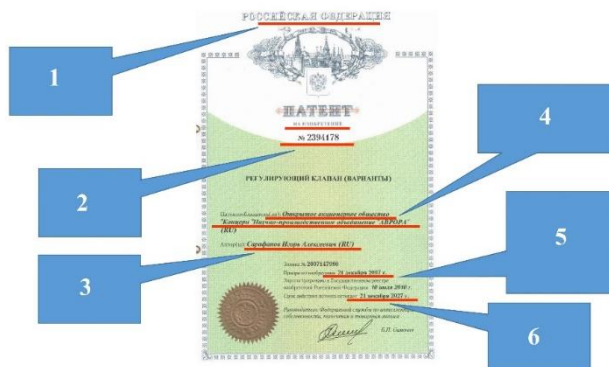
РОССИЙСКАЯ ФЕДЕРАЦИЯ

1

ПАТЕНТ

НА ИЗОБРЕТЕНИЕ

№ 2394178

4

2

РЕГУЛИРУЮЩИЙ КЛАПАН (ВАРИАНТЫ)

Патентообладатель(и): Открытое акционерное общество "Концерн "Научно-производственное объединение "АВРОРА" (RU)

Автор(ы): Сарафанов Игорь Алексеевич (RU)

3

5

Заявка № 2007147390

Приоритет изобретения 21 декабря 2007 г.

Зарегистрировано в Государственном реестре изобретений Российской Федерации 10 июля 2010 г.

Срок действия патента истекает 21 декабря 2027 г.

6

Руководитель Федеральной службы по интеллектуальной собственности, патентам и товарным знакам

Б.П. Симонов